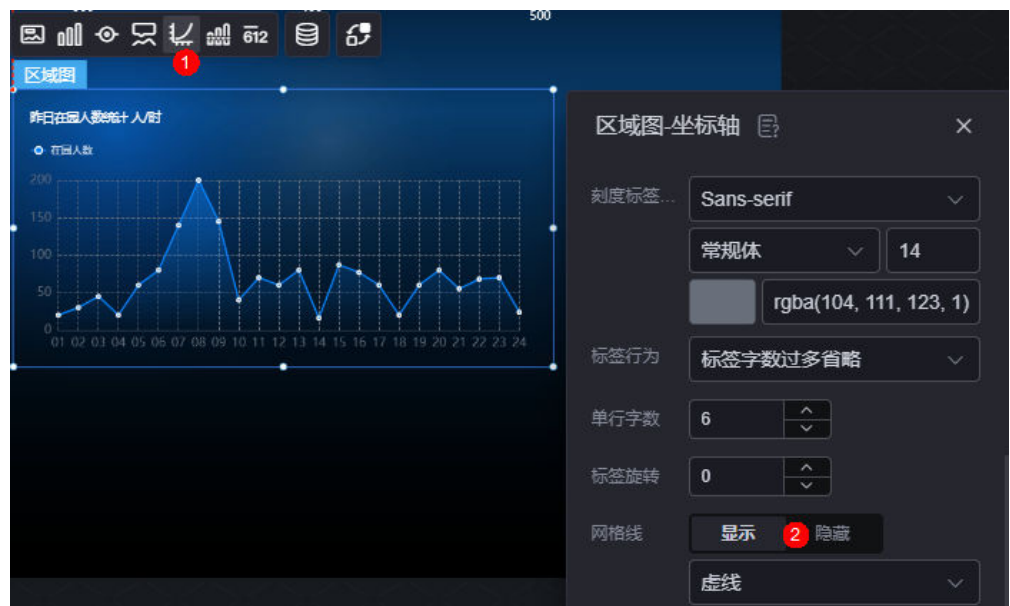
500

612

1

区域图

昨日在园人数统计 人/时

在园人数

200
150
100
50
0

01 02 03 04 05 06 07 08 09 10 11 12 13 14 15 16 17 18 19 20 21 22 23 24

区域图-坐标轴

×

刻度标签...

Sans-serif

常规体

14

rgba(104, 111, 123, 1)

标签行为

标签字数过多省略

单行字数

6

标签旋转

0

网格线

显示

2

隐藏

虚线